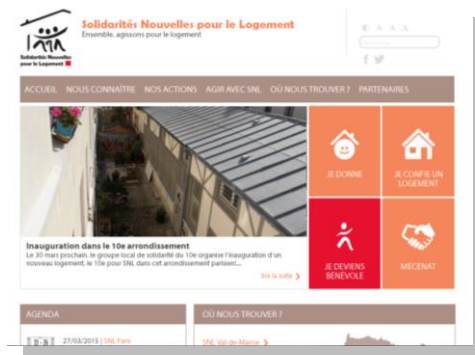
Solidarités Nouvelles pour le Logement
Ensemble, agissons pour le logement

Solidarités Nouvelles pour le Logement

A A A

ACCUEIL NOUS CONNAÎTRE NOS ACTIONS AGIR AVEC SNL OÙ NOUS TROUVER ? PARTENAIRES

JE DONNE

JE CONFIE UN LOGEMENT

JE DEVIENS BÉNÉVOLE

MECENAT

Inauguration dans le 10e arrondissement
Le 30 mars prochain, le groupe local de solidarité du 10e organise l'inauguration d'un nouveau logement, le 10e pour SNL dans cet arrondissement parisien...

lire la suite

AGENDA

27/03/2015 | SNL Paris

OÙ NOUS TROUVER ?

SNL Val-de-Marne